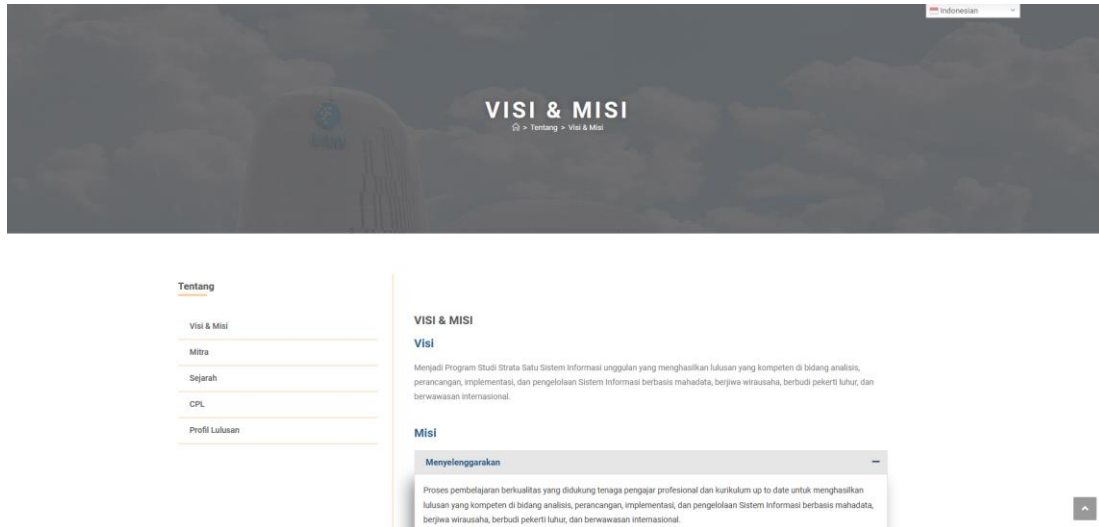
Indonesian

VISI & MISI

> Tentang > Visi & Misi

Tentang

Visi & Misi

Mitra

Sejarah

CPL

Profil Lulusan

VISI & MISI

Visi

Menjadi Program Studi Strata Satu Sistem Informasi unggulan yang menghasilkan lulusan yang kompeten di bidang analisis, perancangan, implementasi, dan pengelolaan Sistem Informasi berbasis mahadata, berjiwa wirausaha, berbudi pekerti luhur, dan berwawasan internasional.

Misi

Menyelenggarakan

Proses pembelajaran berkualitas yang didukung tenaga pengajar profesional dan kurikulum up to date untuk menghasilkan lulusan yang kompeten di bidang analisis, perancangan, implementasi, dan pengelolaan Sistem Informasi berbasis mahadata, berjiwa wirausaha, berbudi pekerti luhur, dan berwawasan internasional.